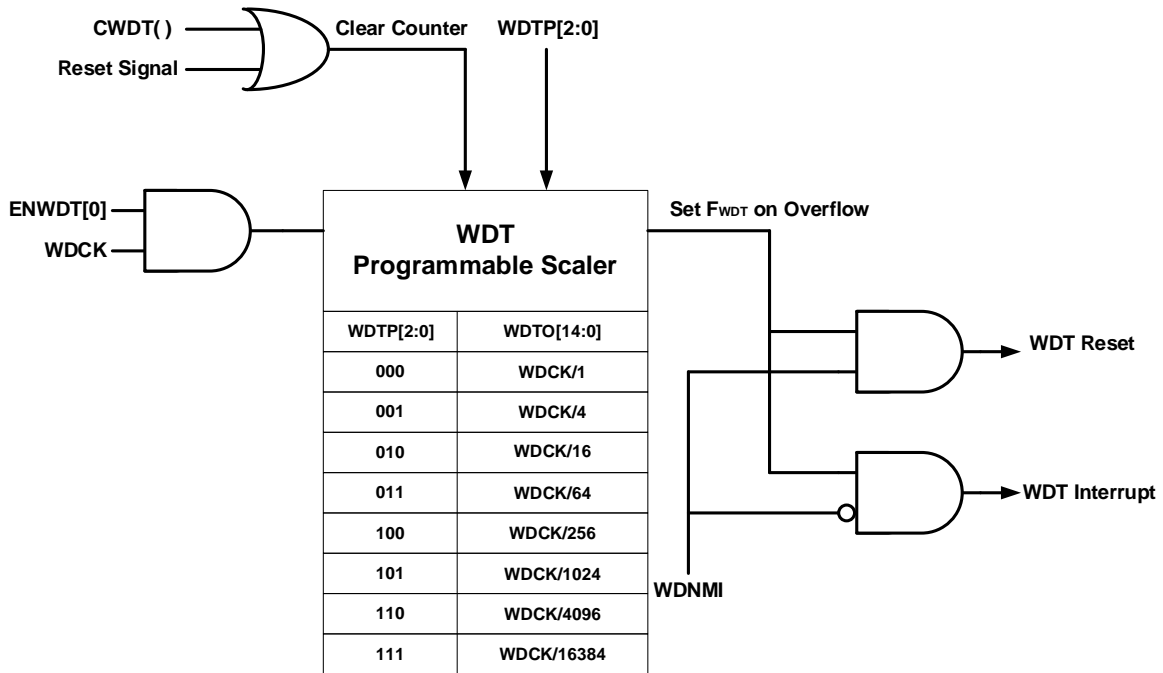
CWDT( )

Reset Signal

Clear Counter

WDTP[2:0]

ENWDT[0]

WDCK

WDT
Programmable Scaler

Set $F_{WDT}$ on Overflow

| WDTP[2:0] | WDTO[14:0] |
|---|---|
| 000 | WDCK/1 |
| 001 | WDCK/4 |
| 010 | WDCK/16 |
| 011 | WDCK/64 |
| 100 | WDCK/256 |
| 101 | WDCK/1024 |
| 110 | WDCK/4096 |
| 111 | WDCK/16384 |

WDT Reset

WDT Interrupt

WDNMI